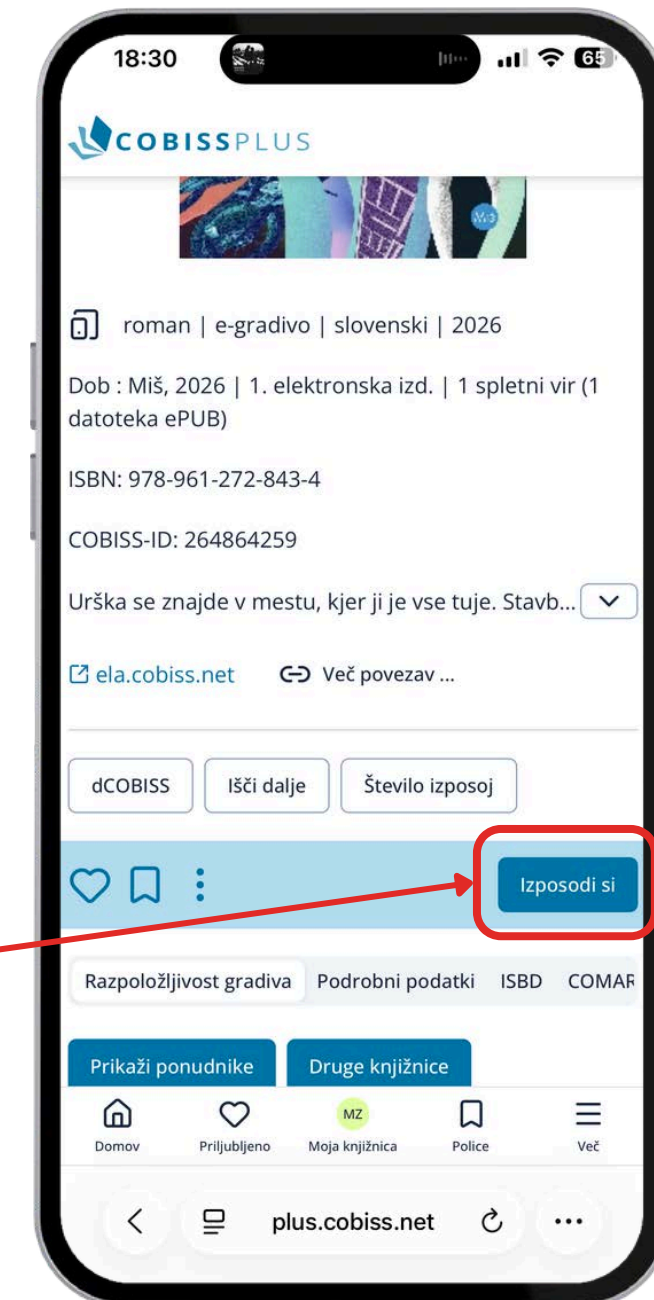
18:30

65

COBISSPLUS

roman | e-gradivo | slovenski | 2026

Dob : Miš, 2026 | 1. elektronska izd. | 1 spletni vir (1 datoteka ePUB)

ISBN: 978-961-272-843-4

COBISS-ID: 264864259

Urška se znajde v mestu, kjer ji je vse tuje. Stavb...

ela.cobiss.net

Več povezav ...

dCOBISS

Išči dalje

Število izposoj

Izposodi si

Razpoložljivost gradiva

Podrobni podatki

ISBD

COMAR

Prikaži ponudnike

Druge knjižnice

Domov

Priljubljeno

MZ

Moja knjižnica

Police

Več

plus.cobiss.net